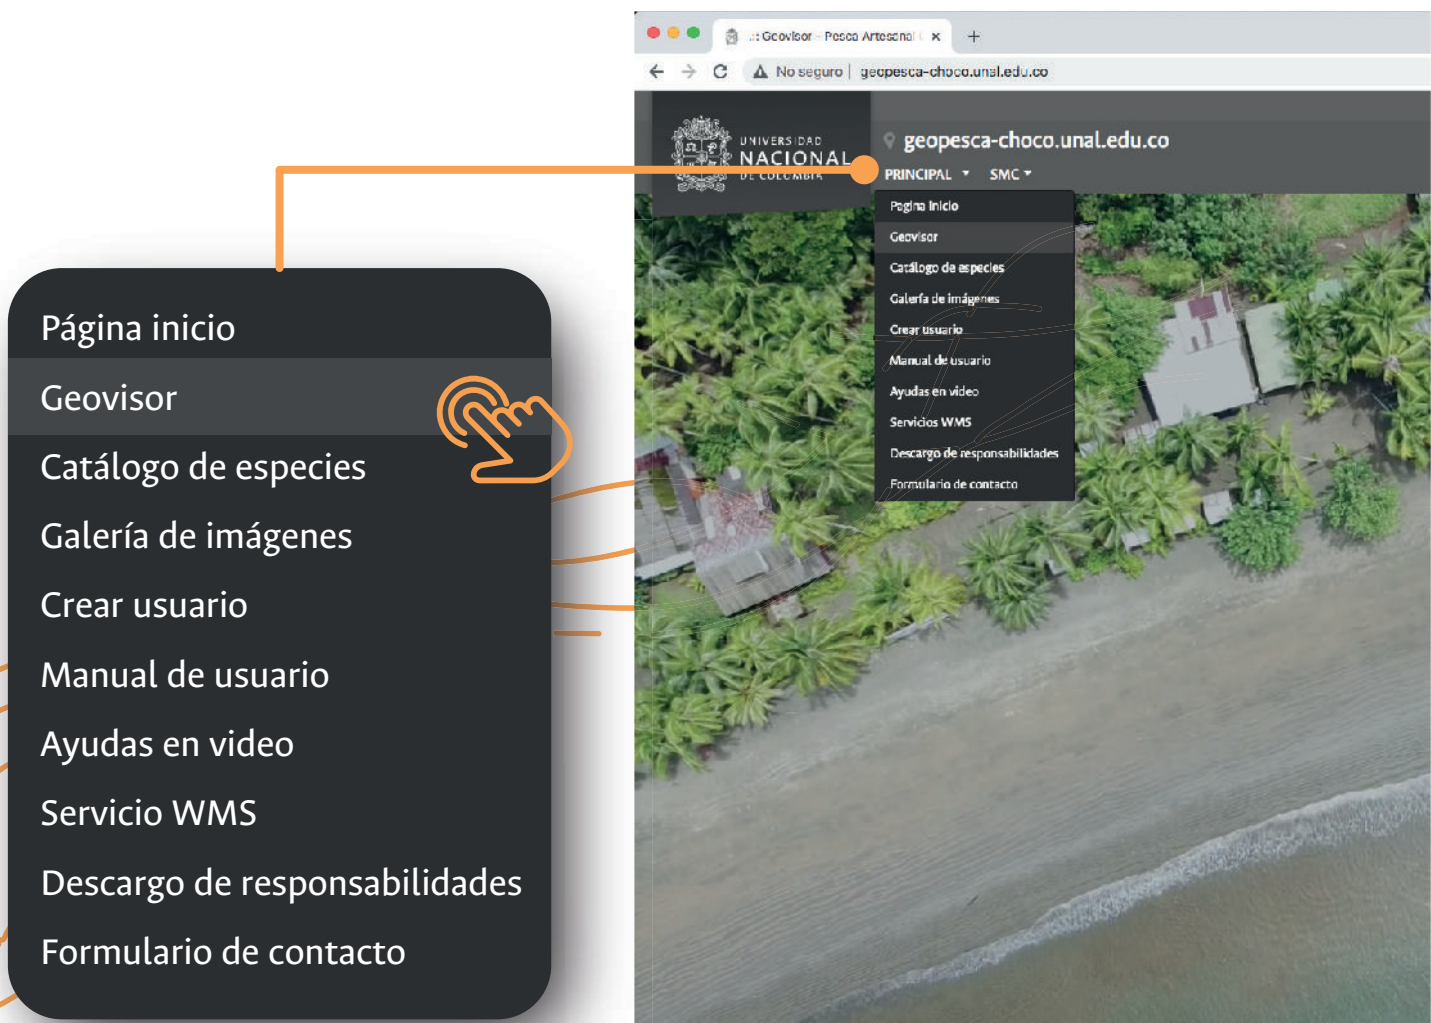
Página inicio
Geovisor
Catálogo de especies
Galería de imágenes
Crear usuario
Manual de usuario
Ayudas en video
Servicio WMS
Descargo de responsabilidades
Formulario de contacto

:: Geovisor - Pesca Artesanal ×
+
No seguro | geopesca-choco.unal.edu.co

UNIVERSIDAD NACIONAL DE COLOMBIA
geopesca-choco.unal.edu.co
PRINCIPAL
SMC

Pagina Inicio
Geovisor
Catálogo de especies
Galería de imágenes
Crear usuario
Manual de usuario
Ayudas en video
Servicios WMS
Descargo de responsabilidades
Formulario de contacto